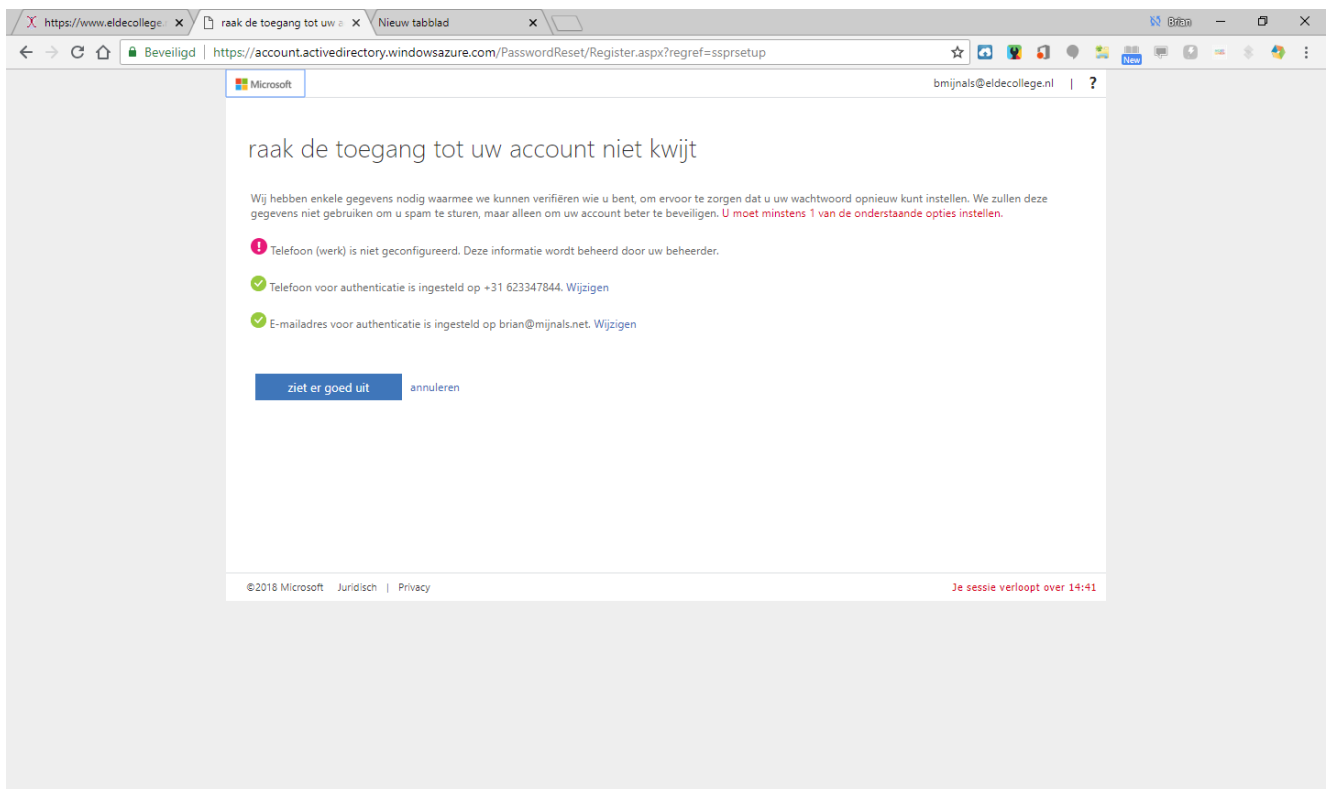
https://www.eldecollege. ×
raak de toegang tot uw a ×
Nieuw tabblad ×
Brian

Beveiligd | https://account.activedirectory.windowsazure.com/PasswordReset/Register.aspx?regref=ssprsetup

New

Microsoft
bmijnals@eldecollege.nl | ?

raak de toegang tot uw account niet kwijt

Wij hebben enkele gegevens nodig waarmee we kunnen verifiëren wie u bent, om ervoor te zorgen dat u uw wachtwoord opnieuw kunt instellen. We zullen deze gegevens niet gebruiken om u spam te sturen, maar alleen om uw account beter te beveiligen. U moet minstens 1 van de onderstaande opties instellen.

Telefoon (werk) is niet geconfigureerd. Deze informatie wordt beheerd door uw beheerder.

Telefoon voor authenticatie is ingesteld op +31 623347844. Wijzigen

E-mailadres voor authenticatie is ingesteld op brian@mijnals.net. Wijzigen

ziet er goed uit
annuleren

©2018 Microsoft Juridisch | Privacy
Je sessie verloopt over 14:41